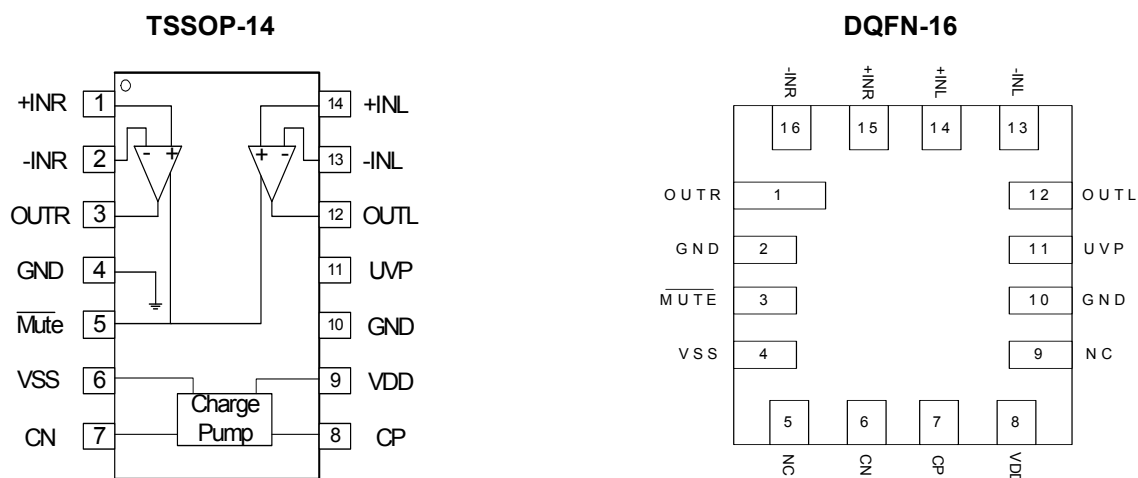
TSSOP-14

+INR 1
-INR 2
OUTR 3
GND 4
$\overline{Mute}$ 5
VSS 6
CN 7

14 +INL
13 -INL
12 OUTL
11 UVP
10 GND
9 VDD
8 CP

- +
+ -

Charge Pump

DQFN-16

-INR 16
+INR 15
+INL 14
-INL 13

OUTR 1
GND 2
$\overline{MUTE}$ 3
VSS 4

12 OUTL
11 UVP
10 GND
9 NC

5 NC
6 CN
7 CP
8 VDD